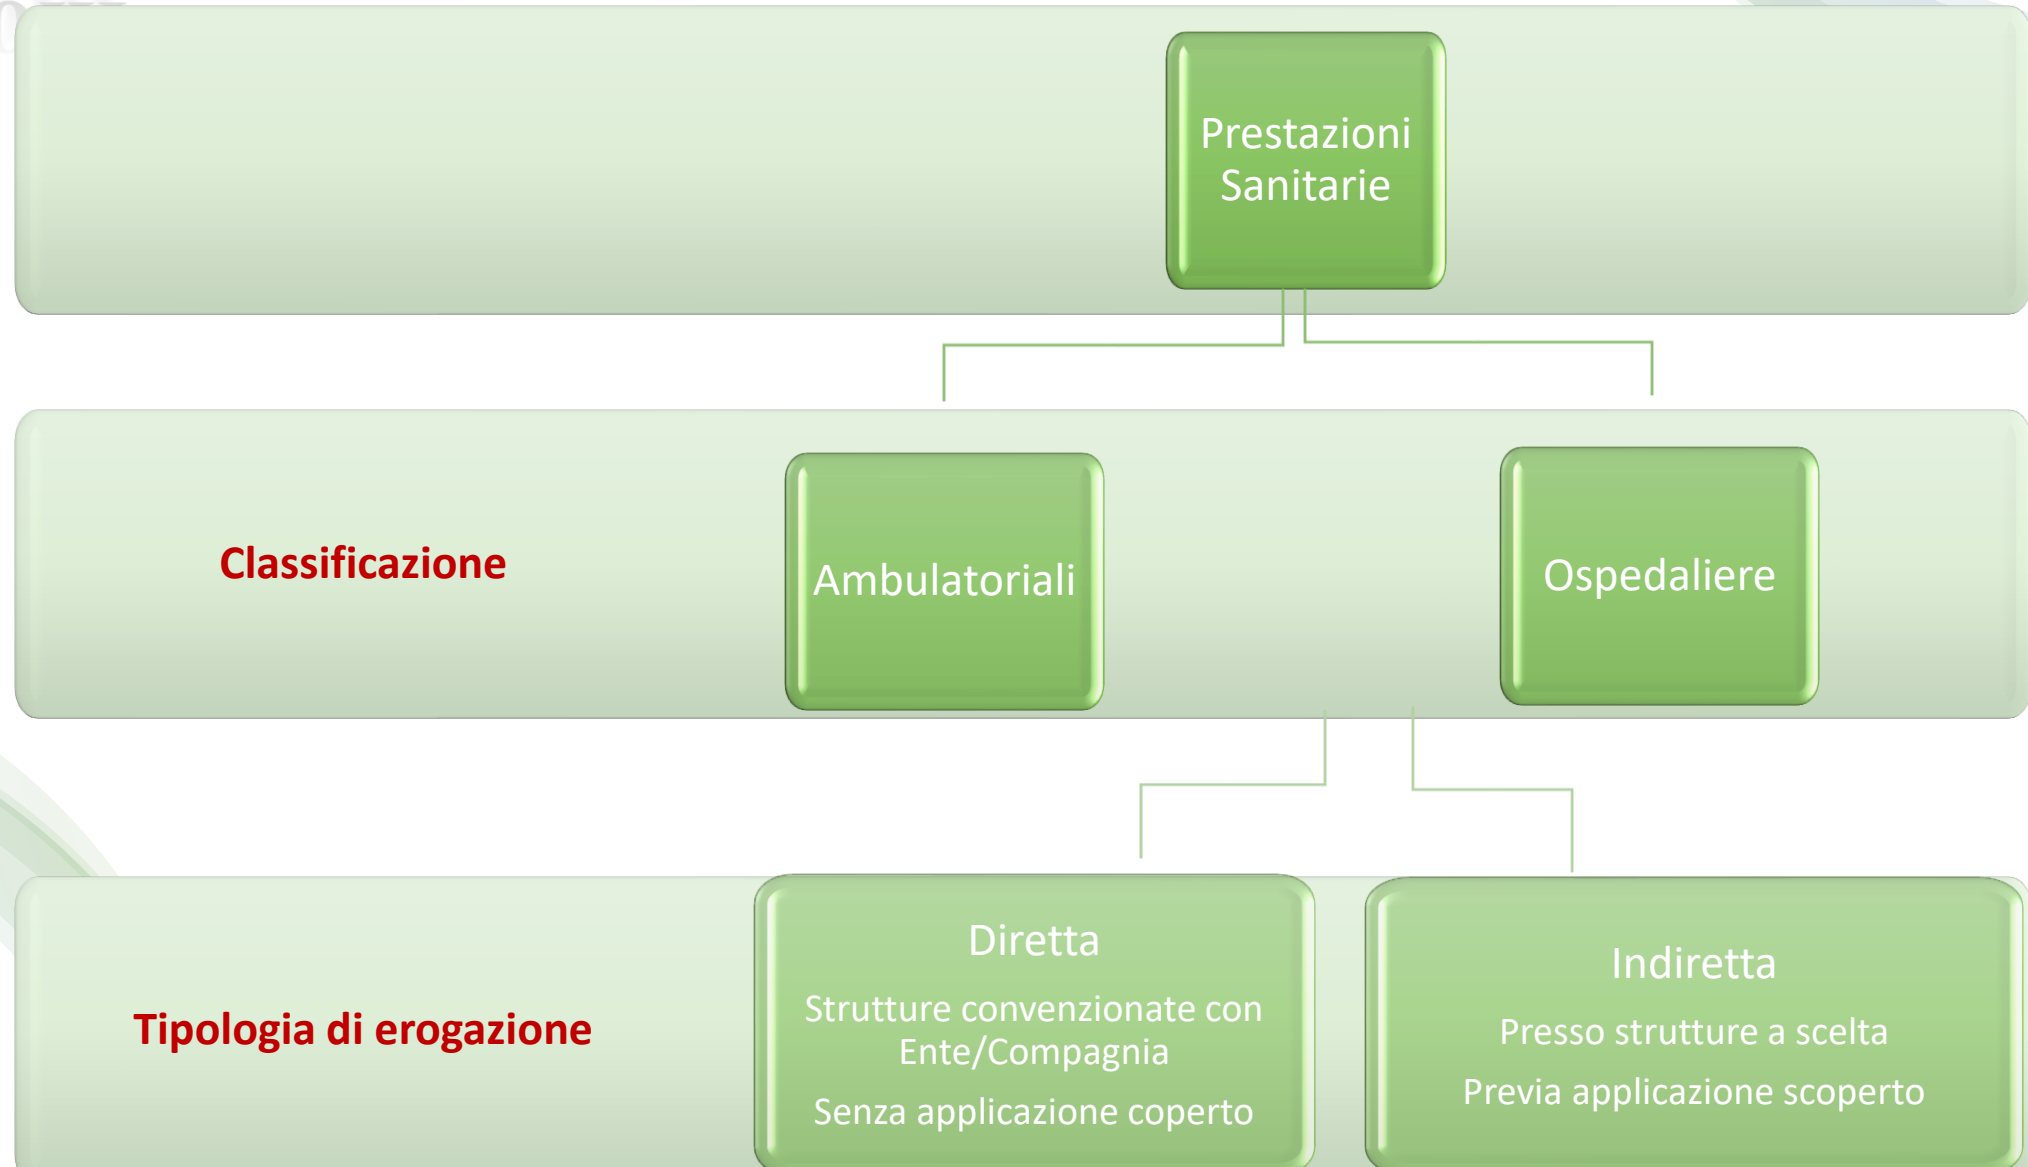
Prestazioni Sanitarie

Classificazione

Ambulatoriali

Ospedaliere

Tipologia di erogazione

Diretta

Strutture convenzionate con Ente/Compagnia

Senza applicazione coperto

Indiretta

Presso strutture a scelta

Previa applicazione scoperto